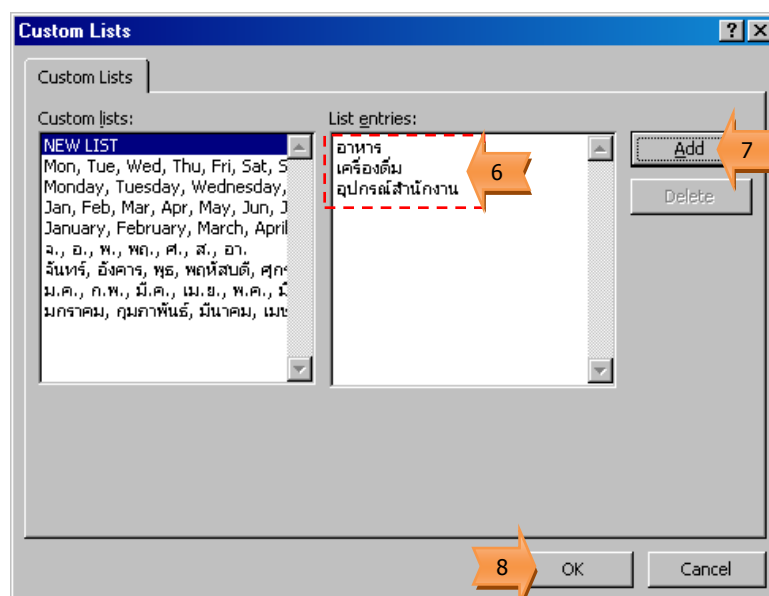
Custom Lists

?

Custom Lists

Custom lists:

NEW LIST
Mon, Tue, Wed, Thu, Fri, Sat, S
Monday, Tuesday, Wednesday,
Jan, Feb, Mar, Apr, May, Jun, J
January, February, March, April
จ., อ., พ., พฤ., ศ., ส., อา.
จันทร์, อังคาร, พุธ, พฤหัสบดี, ศุกร
ม.ค., ก.พ., มี.ค., เม.ย., พ.ค., มิ
มกราคม, กุมภาพันธ์, มีนาคม, เมษ

List entries:

อาหาร
เครื่องดื่ม
อุปกรณ์สำนักงาน

6

Add

7

Delete

8

OK

Cancel